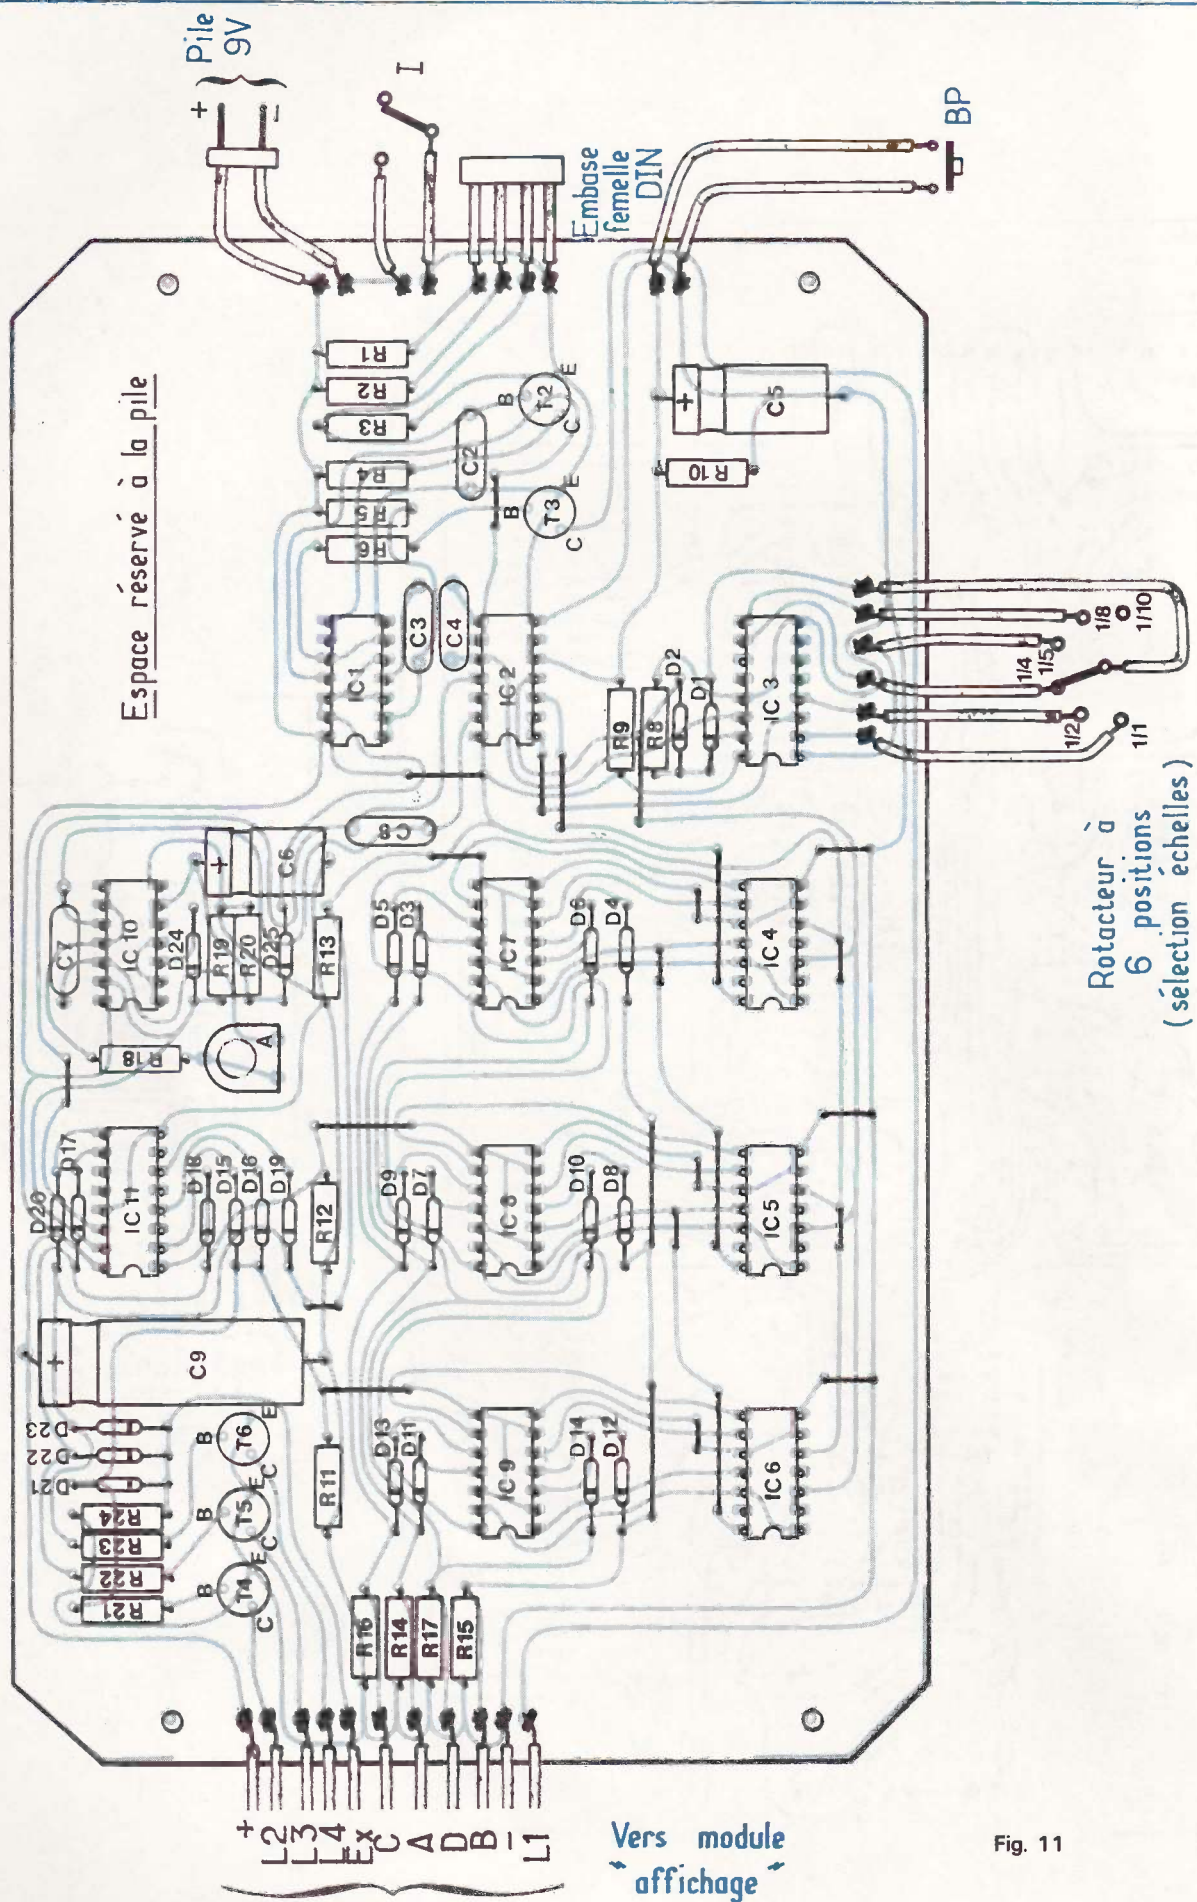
Pile 9V
+
−
I
Embase femelle DIN
BP
Espace réservé à la pile
R1
R2
R3
R4
R5
R6
C2
T2
T3
B
C
E
C5
R10
C3
C4
IC1
IC2
R9
R8
D2
D1
IC3
1/8
1/10
1/4
1/5
1/2
1/1
C8
C6
C7
IC10
D24
R19
R20
D25
R13
D5
D3
IC7
D6
D4
IC4
R18
A
D17
D20
IC11
D18
D15
D16
D19
R12
D9
D7
IC8
D10
D8
IC5
C9
D23
D22
D21
T6
R24
R23
R22
R21
T5
T4
R11
D13
D11
IC9
D14
D12
IC6
R16
R14
R17
R15
Rotacteur à 6 positions (sélection échelles)
+
L2
L3
L4
Ex
C
A
D
B
−
L1
Vers module affichage
Fig. 11